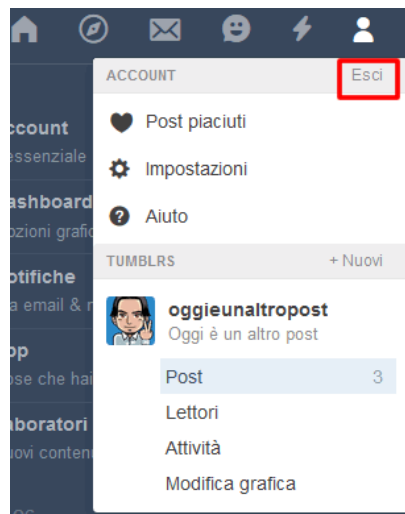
ccount
ssenziale

ashboard
ozioni grafic

otifiche
a email & n

pp
ose che hai

aboratori
uovi contenu

ACCOUNT
Esci

Post piaciuti

Impostazioni

Aiuto

TUMBLRS
+ Nuovi

oggieunaltropost
Oggi è un altro post

Post 3
Lettori
Attività
Modifica grafica